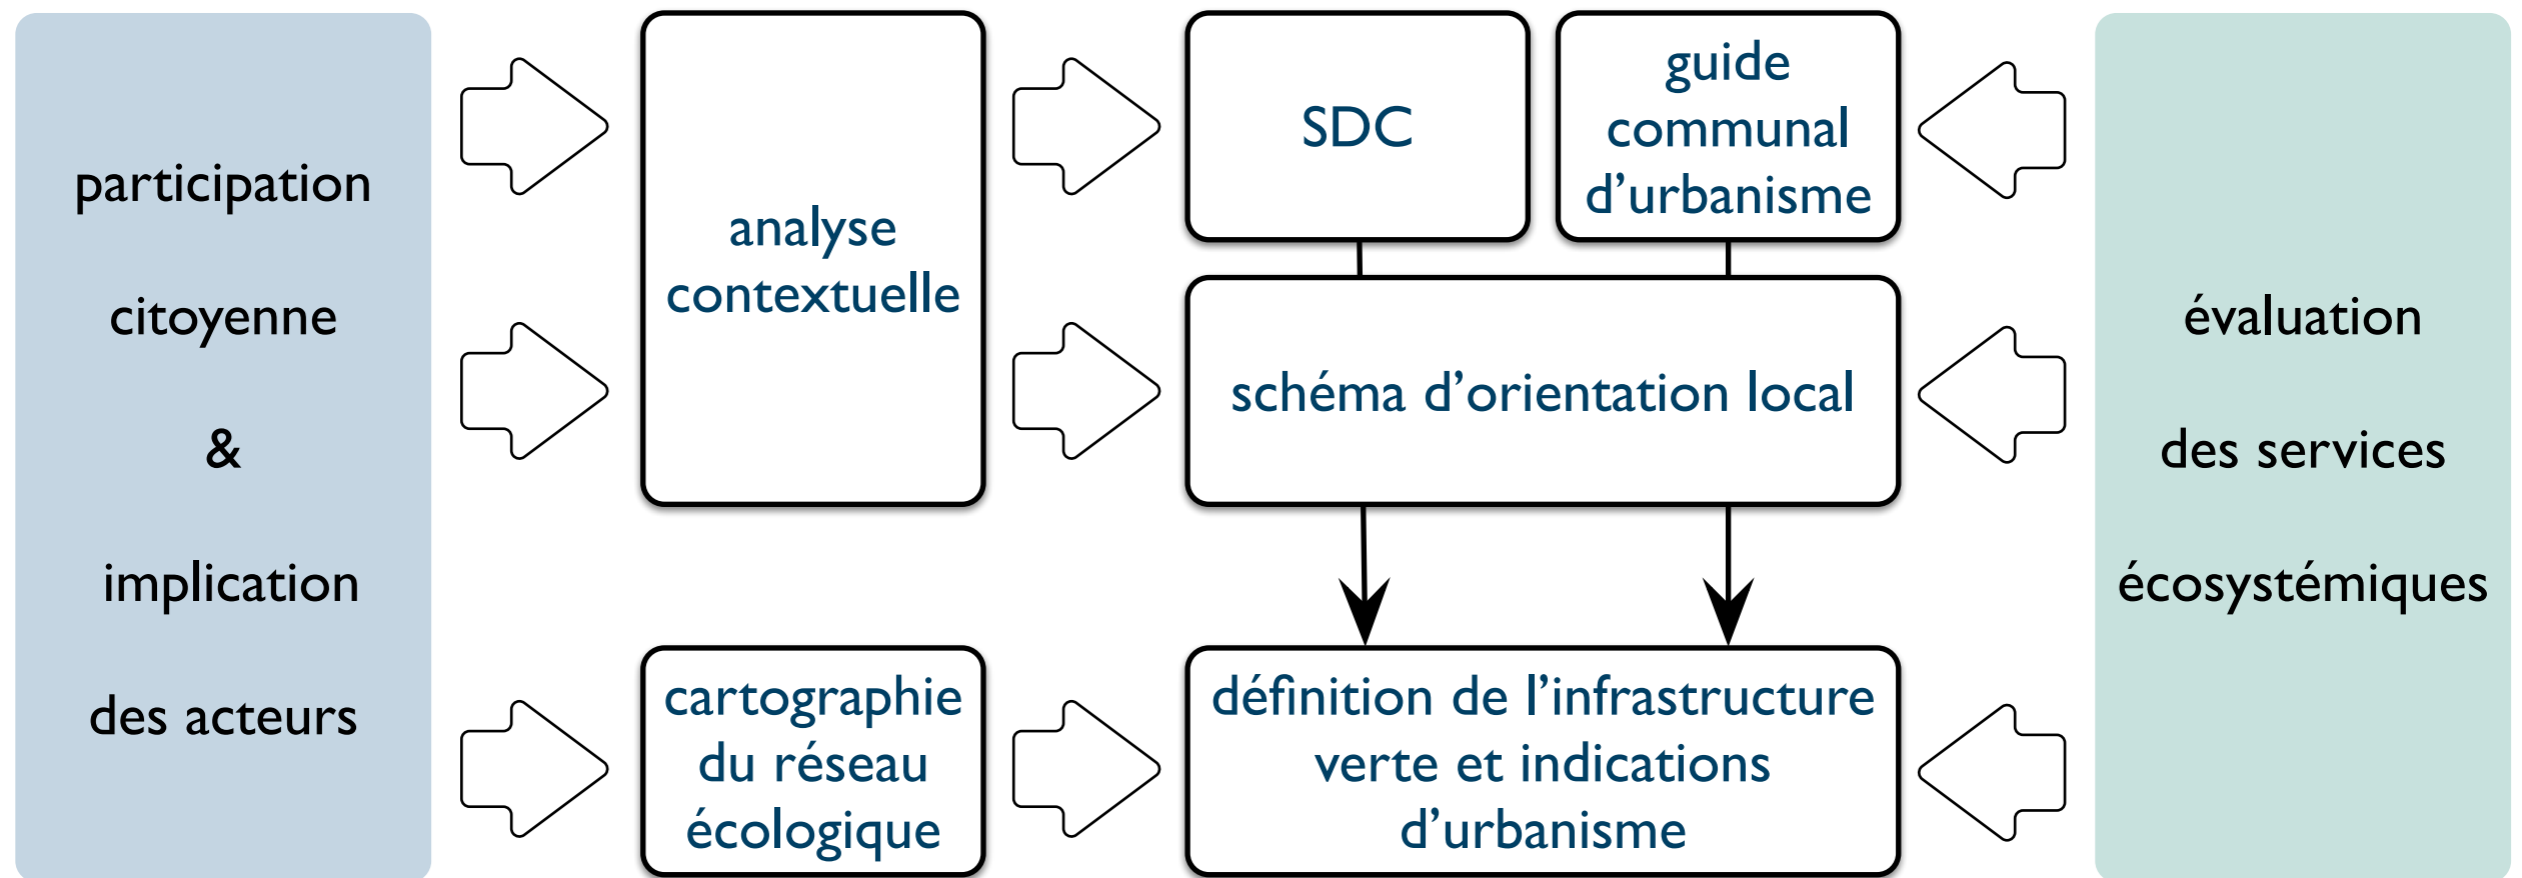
participation
citoyenne
&
implication
des acteurs

analyse contextuelle

SDC

guide communal d'urbanisme

schéma d'orientation local

cartographie du réseau écologique

définition de l'infrastructure verte et indications d'urbanisme

évaluation
des services
écosystémiques